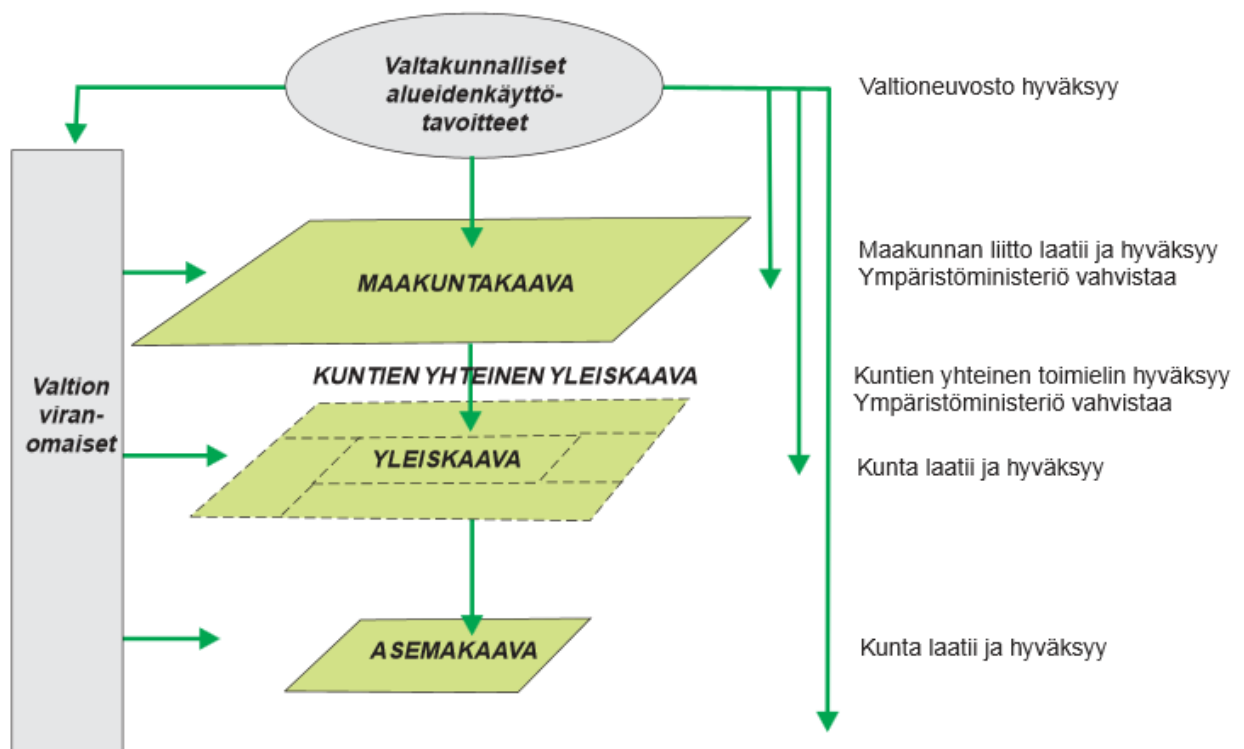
Valtakunnalliset alueidenkäyttötavoitteet

Valtioneuvosto hyväksyy

MAAKUNTAKAAVA

Maakunnan liitto laatii ja hyväksyy
Ympäristöministeriö vahvistaa

Valtion viranomaiset

KUNTIEN YHTEINEN YLEISKAAVA

Kuntien yhteinen toimielin hyväksyy
Ympäristöministeriö vahvistaa

YLEISKAAVA

Kunta laatii ja hyväksyy

ASEMAKAAVA

Kunta laatii ja hyväksyy